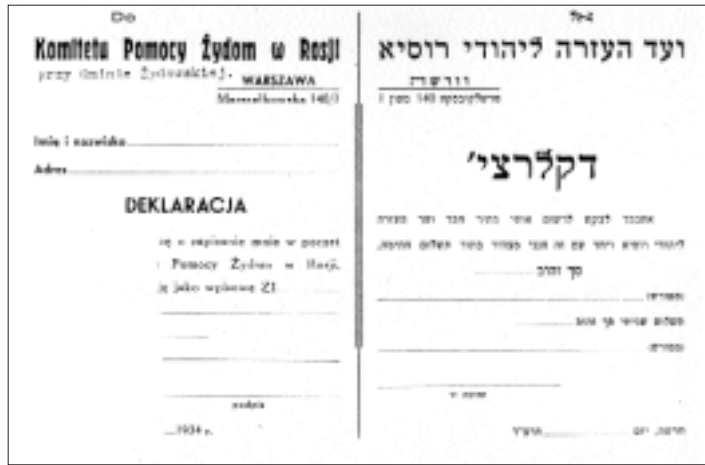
Do
Komitetu Pomocy Żydom w Rosji
przy Gminie Żydowskiej.
WARSZAWA
Marszałkowska 140/3

Imię i nazwisko
Adres

DEKLARACJA

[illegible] się o zapisanie mnie w poczet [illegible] Pomocy Żydom w Rosji, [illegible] je jako wpisowe Zł.

podpis
1934 r.

אל
ועד העזרה ליהודי רוסיא
ווארשא
מארשאלקאווסקא 140

דעקלארציע

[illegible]

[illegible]

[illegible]

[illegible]

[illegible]

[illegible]

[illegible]